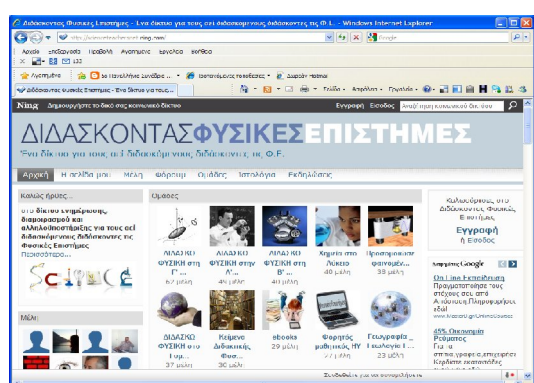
Διδάσκοντας Φυσικές Επιστήμες - Ένα δίκτυο για τους αεί διδασκόμενους διδάσκοντες τις Φ.Ε. - Windows Internet Explorer

http://physicsteachers.ning.com/

Αρχείο Επεξεργασία Προβολή Αγαπημένα Εργαλεία Βοήθεια

Αγαπημένα

Διδάσκοντας Φυσικές Επιστήμες - Ένα δίκτυο για τους...

Σελίδα Ασφάλεια Εργαλεία

Ning Δημιουργήστε το δικό σας κοινωνικό δίκτυο

Εγγραφή Είσοδος

ΔΙΔΑΣΚΟΝΤΑΣΦΥΣΙΚΕΣΕΠΙΣΤΗΜΕΣ

Ένα δίκτυο για τους αεί διδασκόμενους διδάσκοντες τις Φ.Ε.

Αρχική Η σελίδα μου Μέλη Φόρουμ Ομάδες Ιστολόγια Εκδηλώσεις

Καλώς ήρθες...

στο δίκτυο ενημέρωσης, διακρατισμού και αλληλοϋποστήριξης για τους αεί διδασκόμενους διδάσκοντες τις Φυσικές Επιστήμες

Περισσότερα...

Μέλη

Ομάδες

ΔΙΔΑΣΚΩ ΦΥΣΙΚΗ στη Γ' ...
62 μέλη

ΔΙΔΑΣΚΩ ΦΥΣΙΚΗ στην Α' ...
46 μέλη

ΔΙΔΑΣΚΩ ΦΥΣΙΚΗ στη Β' ...
47 μέλη

Χημεία στο Λύκειο
40 μέλη

Προσομοιώσεις φαινομέ...
38 μέλη

ΔΙΔΑΣΚΩ ΦΥΣΙΚΗ στο Γυμ...

Κείμενα Διδακτικής Φυσ...

ebooks
29 μέλη

Φορητός μαθητικός Η/Υ
29 μέλη

Γεωγραφία ... Geography
23 μέλη

Καλωσόρισες στο Διδάσκοντας Φυσικές Επιστήμες

Εγγραφή
ή Είσοδος

Διαφημίσεις Google

Οι Πιο Επιτυχημένοι
Πραγματοποίησε τους στόχους σου από Αιτιολογικά Πληροφορικής εδώ!

45% Οικονομία Ρεύματος
Γνώ...

Συνδέεστε με τον εισηγητή Internet